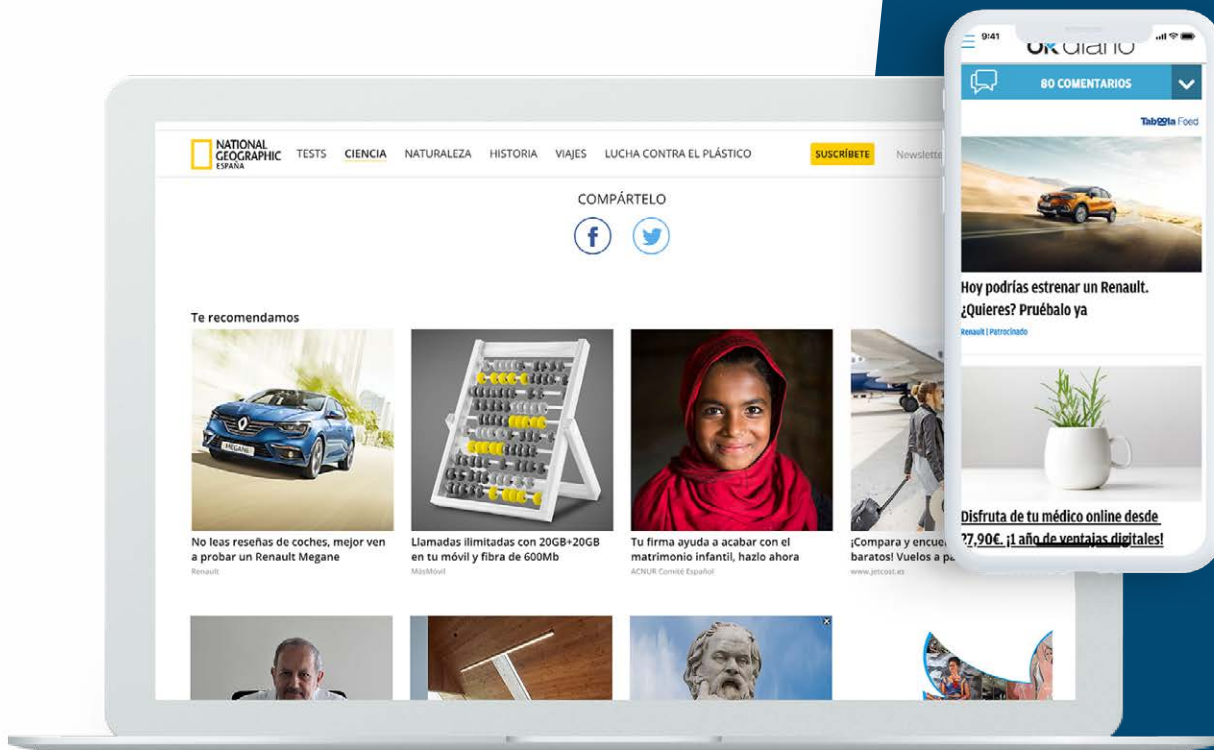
NATIONAL GEOGRAPHIC ESPAÑA TESTS CIENCIA NATURALEZA HISTORIA VIAJES LUCHA CONTRA EL PLÁSTICO SUSCRÍBETE Newslette

COMPÁRTELO

Te recomendamos

No leas reseñas de coches, mejor ven a probar un Renault Megane
Renault

Llamadas ilimitadas con 20GB+20GB en tu móvil y fibra de 600Mb
MásMóvil

Tu firma ayuda a acabar con el matrimonio infantil, hazlo ahora
ACNUR Comité Español

¡Compara y encue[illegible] baratos! Vuelos a p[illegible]
www.jetcost.es

9:41
OK diario
80 COMENTARIOS
Taboola Feed

Hoy podrías estrenar un Renault. ¿Quieres? Pruébalo ya
Renault | Patrocinado

Disfruta de tu médico online desde 27,90€. ¡1 año de ventajas digitales!